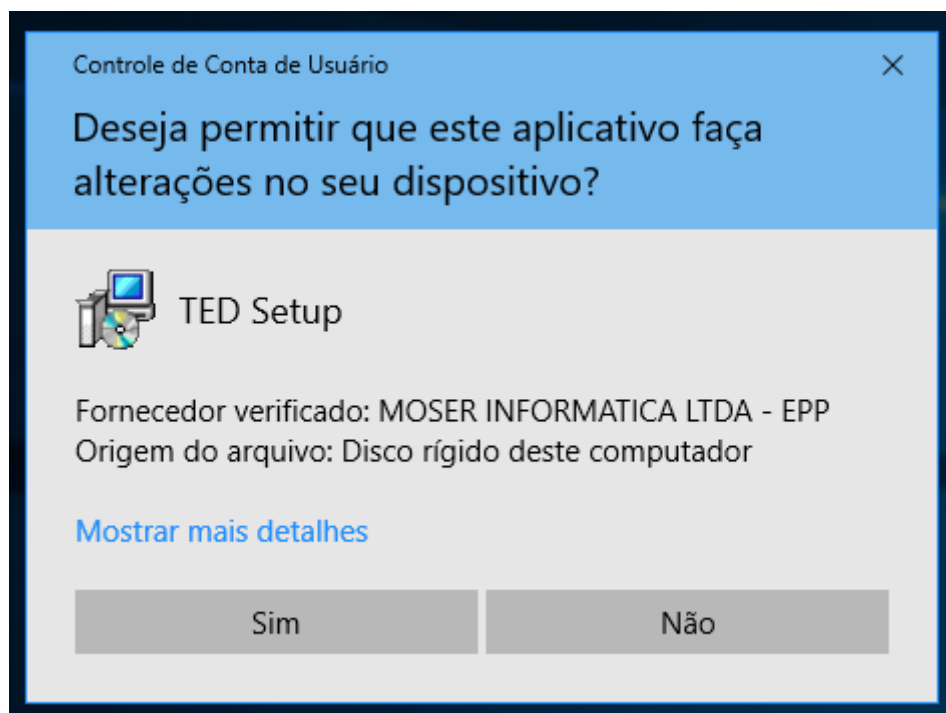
Controle de Conta de Usuário

×

Deseja permitir que este aplicativo faça alterações no seu dispositivo?

TED Setup

Fornecedor verificado: MOSER INFORMATICA LTDA - EPP
Origem do arquivo: Disco rígido deste computador

Mostrar mais detalhes

Sim

Não